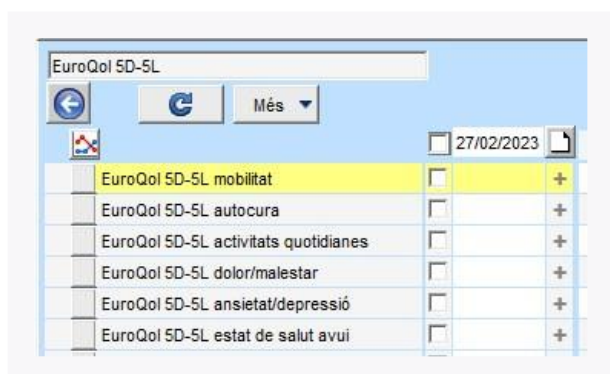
EuroQol 5D-5L

Més

27/02/2023

| EuroQol 5D-5L mobilitat | + |
|---|---|
| EuroQol 5D-5L autocura | + |
| EuroQol 5D-5L activitats quotidianes | + |
| EuroQol 5D-5L dolor/malestar | + |
| EuroQol 5D-5L ansietat/depressió | + |
| EuroQol 5D-5L estat de salut avui | + |